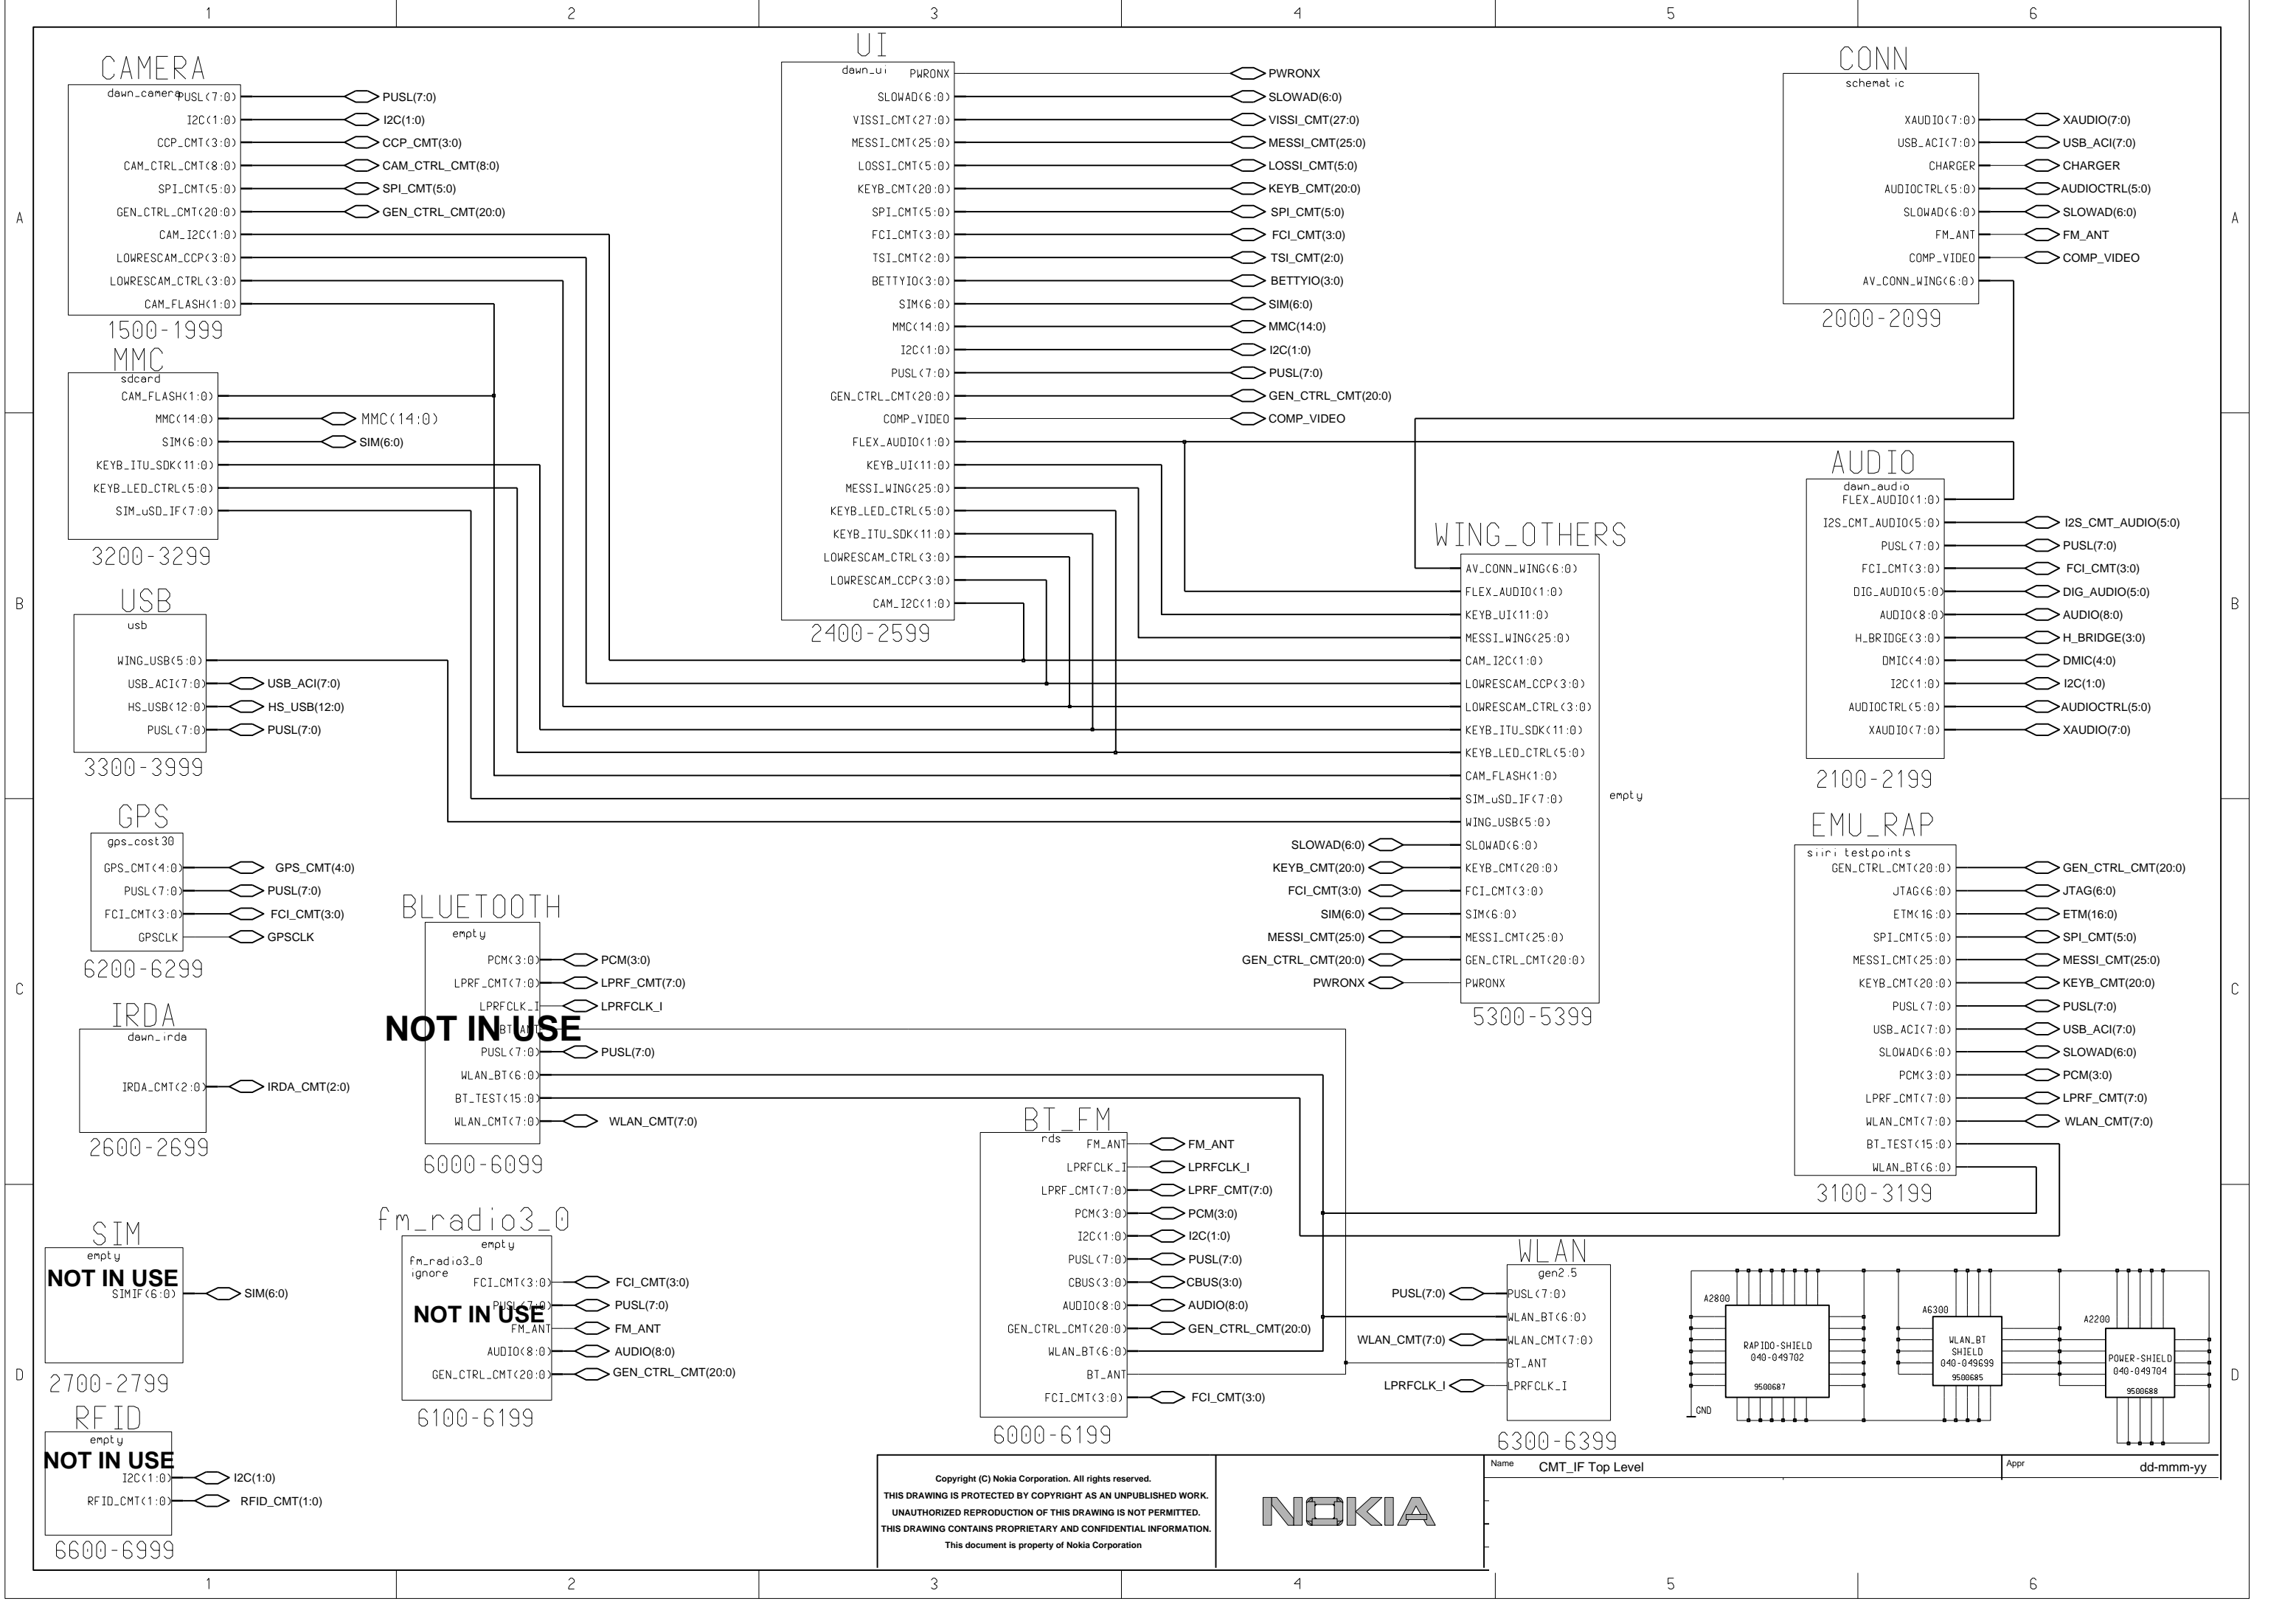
1 2 3 4 5 6

A B C D

CAMERA
dawn_camera
PUSL(7:0) PUSL(7:0)
I2C(1:0) I2C(1:0)
CCP_CMT(3:0) CCP_CMT(3:0)
CAM_CTRL_CMT(8:0) CAM_CTRL_CMT(8:0)
SPI_CMT(5:0) SPI_CMT(5:0)
GEN_CTRL_CMT(20:0) GEN_CTRL_CMT(20:0)
CAM_I2C(1:0)
LOWRESCAM_CCP(3:0)
LOWRESCAM_CTRL(3:0)
CAM_FLASH(1:0)
1500-1999

MMC
sdcard
CAM_FLASH(1:0)
MMC(14:0) MMC(14:0)
SIM(6:0) SIM(6:0)
KEYB_ITU_SDK(11:0)
KEYB_LED_CTRL(5:0)
SIM_uSD_IF(7:0)
3200-3299

USB
usb
WING_USB(5:0)
USB_ACI(7:0) USB_ACI(7:0)
HS_USB(12:0) HS_USB(12:0)
PUSL(7:0) PUSL(7:0)
3300-3999

GPS
gps_cost30
GPS_CMT(4:0) GPS_CMT(4:0)
PUSL(7:0) PUSL(7:0)
FCI_CMT(3:0) FCI_CMT(3:0)
GPSCLK GPSCLK
6200-6299

IRDA
dawn_irda
IRDA_CMT(2:0) IRDA_CMT(2:0)
2600-2699

SIM
empty
NOT IN USE
SIMIF(6:0) SIM(6:0)
2700-2799

RFID
empty
NOT IN USE
I2C(1:0) I2C(1:0)
RFID_CMT(1:0) RFID_CMT(1:0)
6600-6999

UI
dawn_ui
PWRONX PWRONX
SLOWAD(6:0) SLOWAD(6:0)
VISSI_CMT(27:0) VISSI_CMT(27:0)
MESSI_CMT(25:0) MESSI_CMT(25:0)
LOSSI_CMT(5:0) LOSSI_CMT(5:0)
KEYB_CMT(20:0) KEYB_CMT(20:0)
SPI_CMT(5:0) SPI_CMT(5:0)
FCI_CMT(3:0) FCI_CMT(3:0)
TSI_CMT(2:0) TSI_CMT(2:0)
BETTYIO(3:0) BETTYIO(3:0)
SIM(6:0) SIM(6:0)
MMC(14:0) MMC(14:0)
I2C(1:0) I2C(1:0)
PUSL(7:0) PUSL(7:0)
GEN_CTRL_CMT(20:0) GEN_CTRL_CMT(20:0)
COMP_VIDEO COMP_VIDEO
FLEX_AUDIO(1:0)
KEYB_UI(11:0)
MESSI_WING(25:0)
KEYB_LED_CTRL(5:0)
KEYB_ITU_SDK(11:0)
LOWRESCAM_CTRL(3:0)
LOWRESCAM_CCP(3:0)
CAM_I2C(1:0)
2400-2599

CONN
schematic
XAUDIO(7:0) XAUDIO(7:0)
USB_ACI(7:0) USB_ACI(7:0)
CHARGER CHARGER
AUDIOCTRL(5:0) AUDIOCTRL(5:0)
SLOWAD(6:0) SLOWAD(6:0)
FM_ANT FM_ANT
COMP_VIDEO COMP_VIDEO
AV_CONN_WING(6:0)
2000-2099

AUDIO
dawn_audio
FLEX_AUDIO(1:0)
I2S_CMT_AUDIO(5:0) I2S_CMT_AUDIO(5:0)
PUSL(7:0) PUSL(7:0)
FCI_CMT(3:0) FCI_CMT(3:0)
DIG_AUDIO(5:0) DIG_AUDIO(5:0)
AUDIO(8:0) AUDIO(8:0)
H_BRIDGE(3:0) H_BRIDGE(3:0)
DMIC(4:0) DMIC(4:0)
I2C(1:0) I2C(1:0)
AUDIOCTRL(5:0) AUDIOCTRL(5:0)
XAUDIO(7:0) XAUDIO(7:0)
2100-2199

WING_OTHERS
AV_CONN_WING(6:0)
FLEX_AUDIO(1:0)
KEYB_UI(11:0)
MESSI_WING(25:0)
CAM_I2C(1:0)
LOWRESCAM_CCP(3:0)
LOWRESCAM_CTRL(3:0)
KEYB_ITU_SDK(11:0)
KEYB_LED_CTRL(5:0)
CAM_FLASH(1:0)
SIM_uSD_IF(7:0)
WING_USB(5:0)
SLOWAD(6:0) SLOWAD(6:0)
KEYB_CMT(20:0) KEYB_CMT(20:0)
FCI_CMT(3:0) FCI_CMT(3:0)
SIM(6:0) SIM(6:0)
MESSI_CMT(25:0) MESSI_CMT(25:0)
GEN_CTRL_CMT(20:0) GEN_CTRL_CMT(20:0)
PWRONX PWRONX
empty
5300-5399

EMU_RAP
siri testpoints
GEN_CTRL_CMT(20:0) GEN_CTRL_CMT(20:0)
JTAG(6:0) JTAG(6:0)
ETM(16:0) ETM(16:0)
SPI_CMT(5:0) SPI_CMT(5:0)
MESSI_CMT(25:0) MESSI_CMT(25:0)
KEYB_CMT(20:0) KEYB_CMT(20:0)
PUSL(7:0) PUSL(7:0)
USB_ACI(7:0) USB_ACI(7:0)
SLOWAD(6:0) SLOWAD(6:0)
PCM(3:0) PCM(3:0)
LPRF_CMT(7:0) LPRF_CMT(7:0)
WLAN_CMT(7:0) WLAN_CMT(7:0)
BT_TEST(15:0)
WLAN_BT(6:0)
3100-3199

BLUETOOTH
empty
PCM(3:0) PCM(3:0)
LPRF_CMT(7:0) LPRF_CMT(7:0)
LPRFCLK_I LPRFCLK_I
NOT IN USE
BT_ANT
PUSL(7:0) PUSL(7:0)
WLAN_BT(6:0)
BT_TEST(15:0)
WLAN_CMT(7:0) WLAN_CMT(7:0)
6000-6099

fm_radio3_0
empty
fm_radio3_0
ignore
FCI_CMT(3:0) FCI_CMT(3:0)
NOT IN USE
PUSL(7:0) PUSL(7:0)
FM_ANT FM_ANT
AUDIO(8:0) AUDIO(8:0)
GEN_CTRL_CMT(20:0) GEN_CTRL_CMT(20:0)
6100-6199

BT_FM
rds
FM_ANT FM_ANT
LPRFCLK_I LPRFCLK_I
LPRF_CMT(7:0) LPRF_CMT(7:0)
PCM(3:0) PCM(3:0)
I2C(1:0) I2C(1:0)
PUSL(7:0) PUSL(7:0)
CBUS(3:0) CBUS(3:0)
AUDIO(8:0) AUDIO(8:0)
GEN_CTRL_CMT(20:0) GEN_CTRL_CMT(20:0)
WLAN_BT(6:0)
BT_ANT
FCI_CMT(3:0) FCI_CMT(3:0)
6000-6199

WLAN
gen2.5
PUSL(7:0) PUSL(7:0)
WLAN_BT(6:0)
WLAN_CMT(7:0) WLAN_CMT(7:0)
BT_ANT
LPRFCLK_I LPRFCLK_I
6300-6399

A2800
RAPIDO-SHIELD
040-049702
9500687
GND
A6300
WLAN_BT SHIELD
040-049699
9500685
A2200
POWER-SHIELD
040-049704
9500688

Copyright (C) Nokia Corporation. All rights reserved.
THIS DRAWING IS PROTECTED BY COPYRIGHT AS AN UNPUBLISHED WORK.
UNAUTHORIZED REPRODUCTION OF THIS DRAWING IS NOT PERMITTED.
THIS DRAWING CONTAINS PROPRIETARY AND CONFIDENTIAL INFORMATION.
This document is property of Nokia Corporation

NOKIA

Name CMT_IF Top Level
Appr dd-mmm-yy